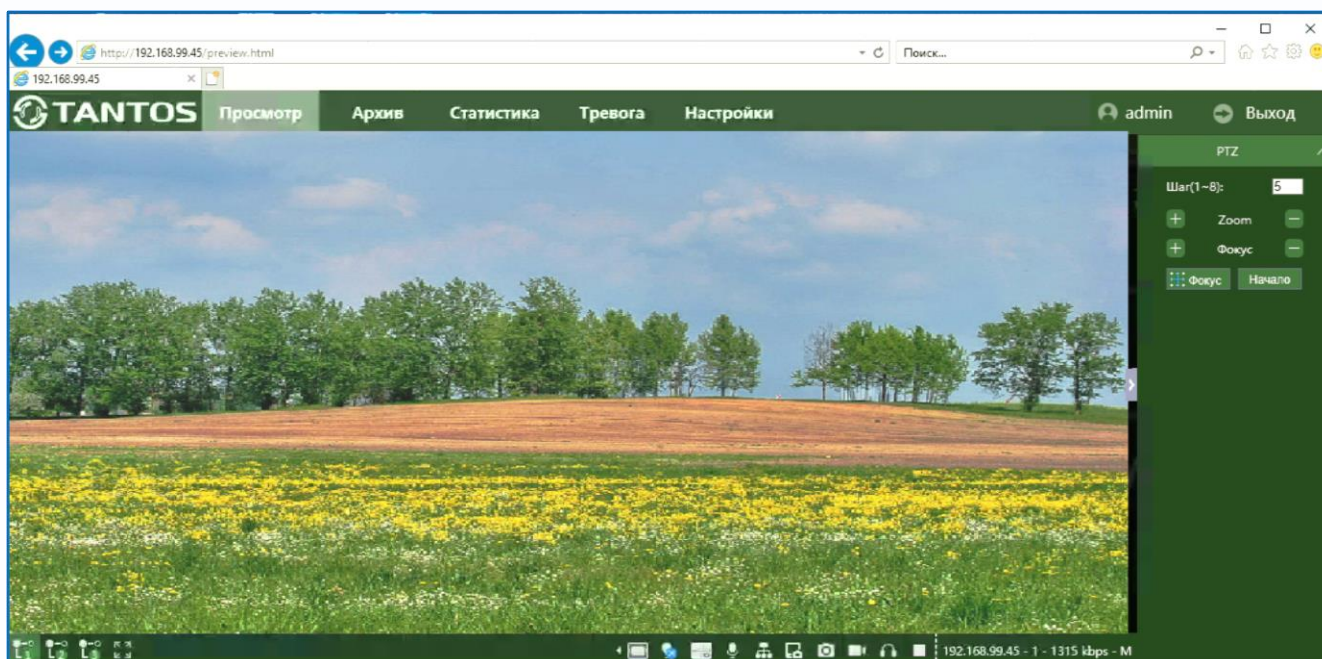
http://192.168.99.45/preview.html

Поиск...

192.168.99.45

TANTOS Просмотр Архив Статистика Тревога Настройки

admin Выход

PTZ

Шаг(1~8): 5

Zoom

Фокус

Фокус Начало

192.168.99.45 - 1 - 1315 kbps - M